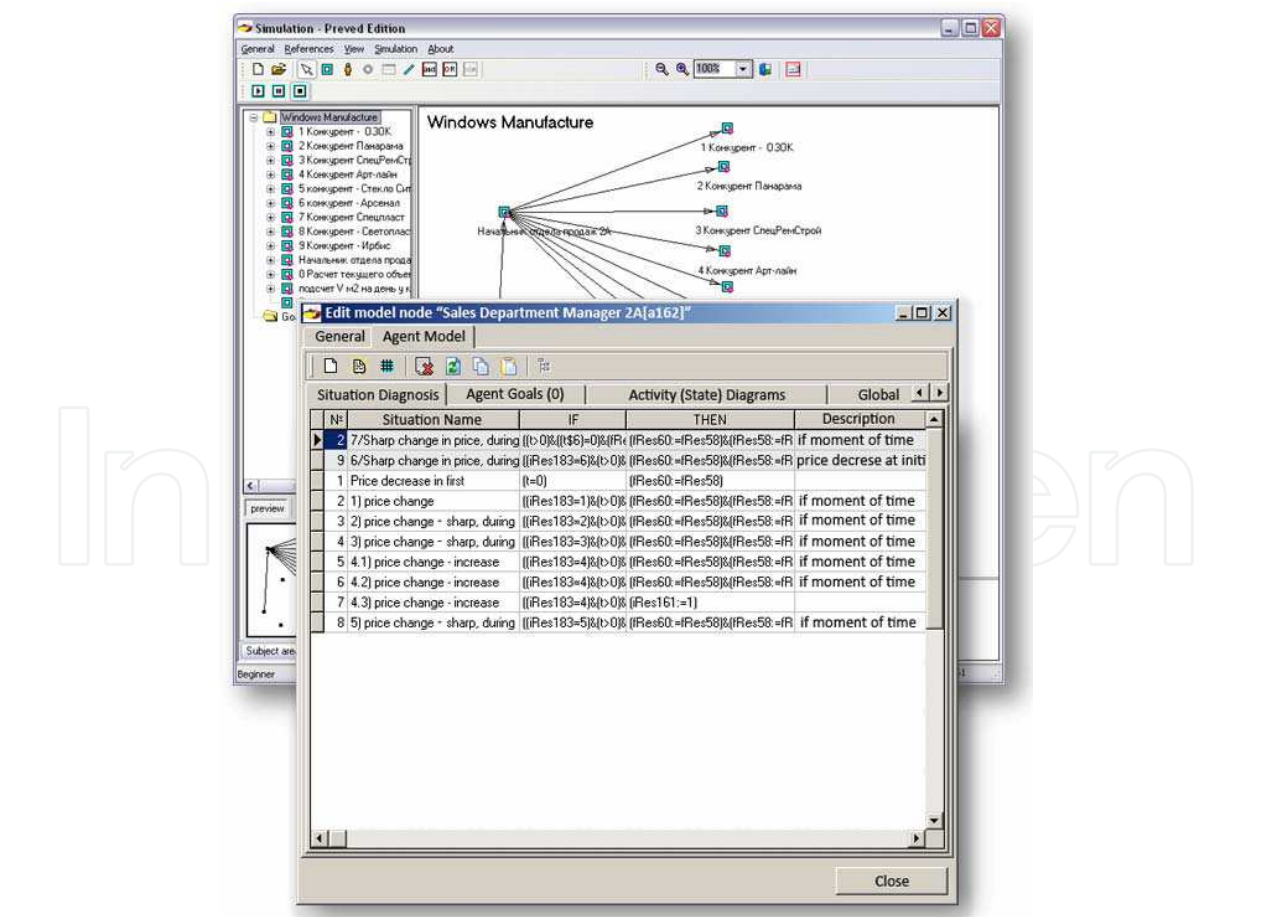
Simulation - Preved Edition

General References View Simulation About

100%

Windows Manufacture
1 Конкурент - ОЗОК
2 Конкурент Панарама
3 Конкурент СпецРемСтр
4 Конкурент Арт-лайн
5 конкурент - Стекло Сит
6 конкурент - Арсенал
7 Конкурент Спецпласт
8 Конкурент - Светопласт
9 Конкурент - Ирбис
Начальник отдела прода
0 Расчет текущего объем
подсчет V м2 на день у к

preview

Subject are

Beginner

Windows Manufacture

1 Конкурент - ОЗОК
2 Конкурент Панарама
3 Конкурент СпецРемСтрой
4 Конкурент Арт-лайн
Начальник отдела продаж 2А

Edit model node "Sales Department Manager 2A[a162]"

General | Agent Model

Situation Diagnosis | Agent Goals (0) | Activity (State) Diagrams | Global

| № | Situation Name | IF | THEN | Description |
|---|---|---|---|---|
| 2 | 7/Sharp change in price, during | [(t>0)&((t$6)=0)&(fRe | (fRes60:=fRes58)&(fRes58:=fR | if moment of time |
| 9 | 6/Sharp change in price, during | [(iRes183=6)&(t>0)& | (fRes60:=fRes58)&(fRes58:=fR | price decrese at initi |
| 1 | Price decrease in first | (t=0) | (fRes60:=fRes58) | |
| 2 | 1) price change | [(iRes183=1)&(t>0)& | (fRes60:=fRes58)&(fRes58:=fR | if moment of time |
| 3 | 2) price change - sharp, during | [(iRes183=2)&(t>0)& | (fRes60:=fRes58)&(fRes58:=fR | if moment of time |
| 4 | 3) price change - sharp, during | [(iRes183=3)&(t>0)& | (fRes60:=fRes58)&(fRes58:=fR | if moment of time |
| 5 | 4.1) price change - increase | [(iRes183=4)&(t>0)& | (fRes60:=fRes58)&(fRes58:=fR | if moment of time |
| 6 | 4.2) price change - increase | [(iRes183=4)&(t>0)& | (fRes60:=fRes58)&(fRes58:=fR | if moment of time |
| 7 | 4.3) price change - increase | [(iRes183=4)&(t>0)& | (iRes161:=1) | |
| 8 | 5) price change - sharp, during | [(iRes183=5)&(t>0)& | (fRes60:=fRes58)&(fRes58:=fR | if moment of time |

Close